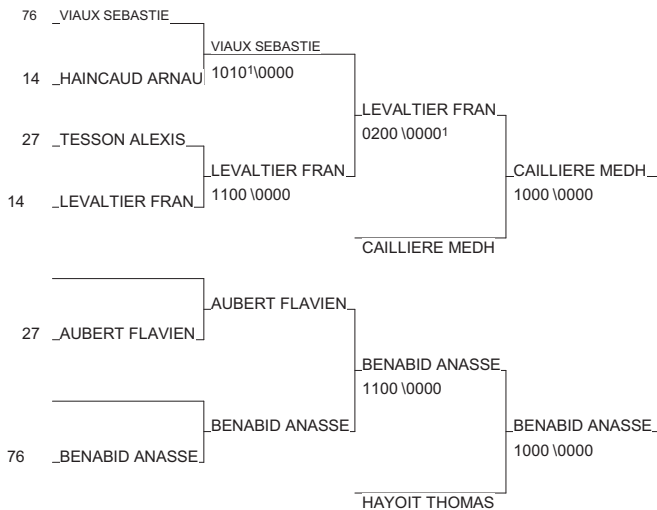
76 VIAUX SEBASTIE
VIAUX SEBASTIE
1010¹\0000
14 HAINCAUD ARNAU
LEVALTIER FRAN
0200 \0000¹
27 TESSON ALEXIS
LEVALTIER FRAN
1100 \0000
14 LEVALTIER FRAN
CAILLIERE MEDH
1000 \0000
CAILLIERE MEDH
AUBERT FLAVIEN
27 AUBERT FLAVIEN
BENABID ANASSE
1100 \0000
BENABID ANASSE
76 BENABID ANASSE
BENABID ANASSE
1000 \0000
HAYOIT THOMAS